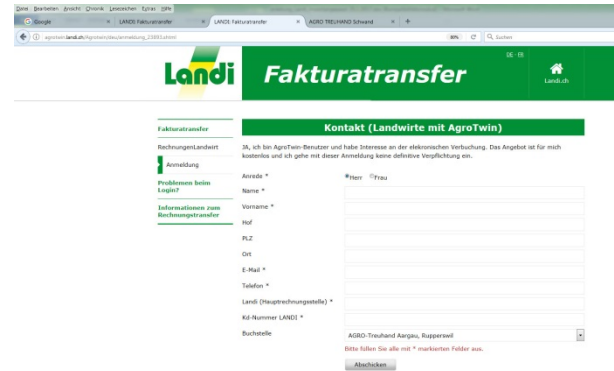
Datei Bearbeiten Ansicht Chronik Lesezeichen Extras Hilfe

Google | LANDI Fakturatransfer | LANDI Fakturatransfer | AGRO TREUHAND Schwand

agrotwin.landi.ch/Agrotwin/deu/anmeldung_23693.shtml

80% | Suchen

Landi

Fakturatransfer

DE · FR

Landi.ch

Fakturatransfer

RechnungenLandwirt

Anmeldung

Problemen beim Login?

Informationen zum Rechnungstransfer

Kontakt (Landwirte mit AgroTwin)

JA, ich bin AgroTwin-Benutzer und habe Interesse an der elekronischen Verbuchung. Das Angebot ist für mich kostenlos und ich gehe mit dieser Anmeldung keine definitive Verpflichtung ein.

Anrede * Herr Frau

Name *

Vorname *

Hof

PLZ

Ort

E-Mail *

Telefon *

Landi (Hauptrechnungsstelle) *

Kd-Nummer LANDI *

Buchstelle AGRO-Treuhand Aargau, Rupperswil

Bitte füllen Sie alle mit * markierten Felder aus.

Abschicken